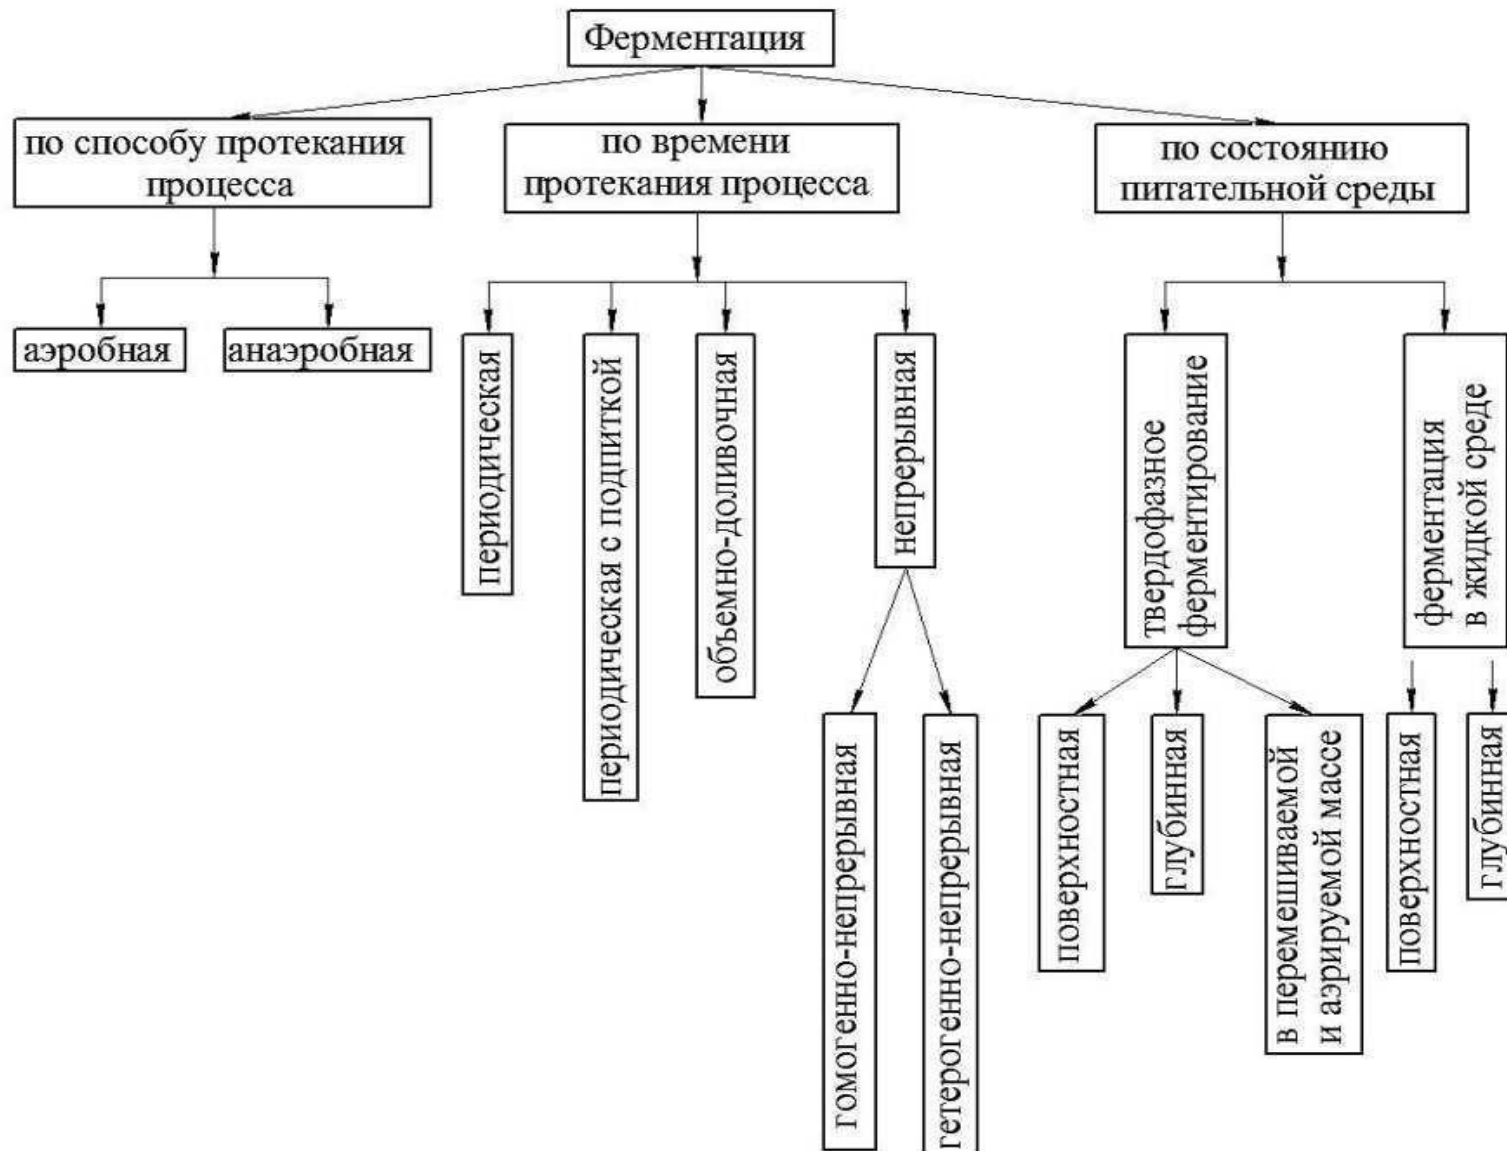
Ферментация

по способу протекания процесса

аэробная

анаэробная

по времени протекания процесса

периодическая

периодическая с подпиткой

объемно-доливочная

непрерывная

гомогенно-непрерывная

гетерогенно-непрерывная

по состоянию питательной среды

твердофазное ферментирование

поверхностная

глубинная

в перемешиваемой и аэрируемой массе

ферментация в жидкой среде

поверхностная

глубинная